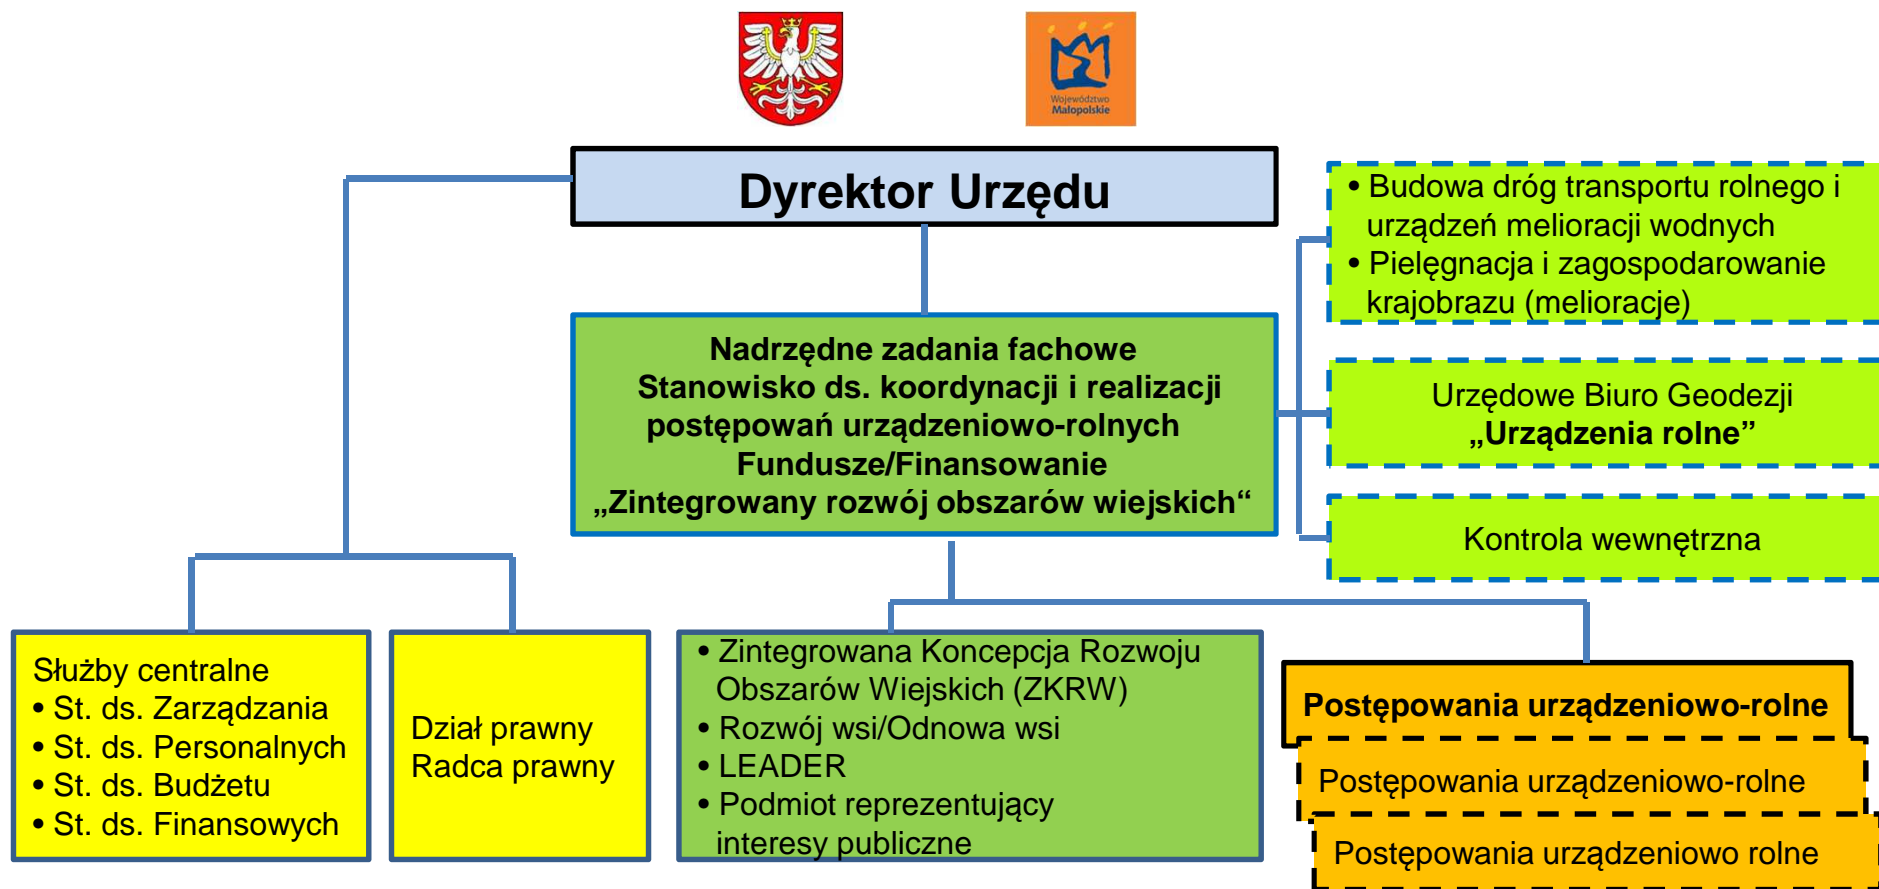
Województwo Małopolskie

Dyrektor Urzędu

• Budowa dróg transportu rolnego i urządzeń melioracji wodnych
• Pielęgnacja i zagospodarowanie krajobrazu (melioracje)

Nadrzędne zadania fachowe
Stanowisko ds. koordynacji i realizacji postępowań urządzeniowo-rolnych
Fundusze/Finansowanie
„Zintegrowany rozwój obszarów wiejskich“

Urzędowe Biuro Geodezji
„Urządzenia rolne”

Kontrola wewnętrzna

Służby centralne
• St. ds. Zarządzania
• St. ds. Personalnych
• St. ds. Budżetu
• St. ds. Finansowych

Dział prawny
Radca prawny

• Zintegrowana Koncepcja Rozwoju Obszarów Wiejskich (ZKRW)
• Rozwój wsi/Odnowa wsi
• LEADER
• Podmiot reprezentujący interesy publiczne

Postępowania urządzeniowo-rolne

Postępowania urządzeniowo-rolne

Postępowania urządzeniowo rolne